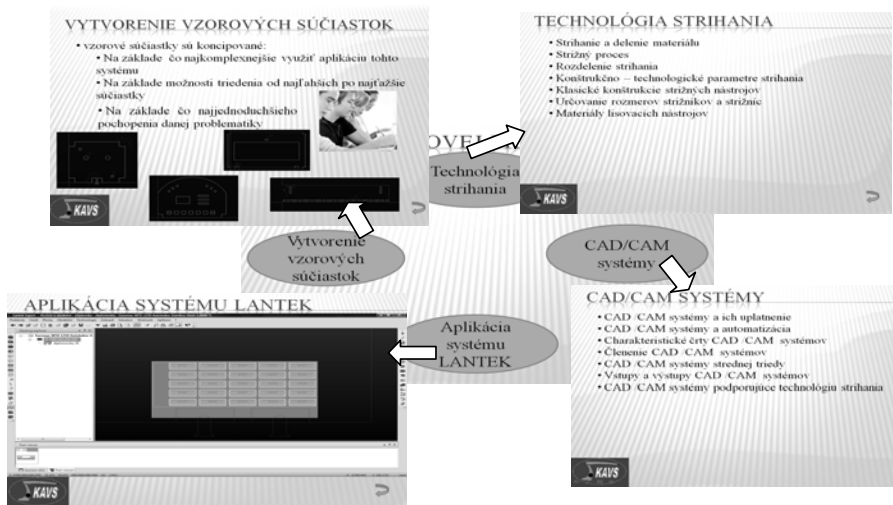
VYTVORENIE VZOROVÝCH SÚČIASTOK

• vzorové súčiastky sú koncipované:
• Na základe čo najkomplexnejšie využiť aplikáciu tohto systému
• Na základe možnosti triedenia od najľahších po najťažšie súčiastky
• Na základe čo najjednoduchšieho pochopenia danej problematiky

KAVS

TECHNOLÓGIA STRIHANIA

• Strihanie a delenie materiálu
• Strižný proces
• Rozdelenie strihania
• Konštrukčno – technologické parametre strihania
• Klasické konštrukcie strižných nástrojov
• Určovanie rozmerov strižníkov a strižníc
• Materiály lisovacích nástrojov

KAVS

OVEL

Technológia strihania

Vytvorenie vzorových súčiastok

CAD/CAM systémy

Aplikácia systému LANTEK

APLIKÁCIA SYSTÉMU LANTEK

KAVS

CAD/CAM SYSTÉMY

• CAD /CAM systémy a ich uplatnenie
• CAD /CAM systémy a automatizácia
• Charakteristické črty CAD /CAM systémov
• Členenie CAD /CAM systémov
• CAD /CAM systémy strednej triedy
• Vstupy a výstupy CAD /CAM systémov
• CAD /CAM systémy podporujúce technológiu strihania

KAVS